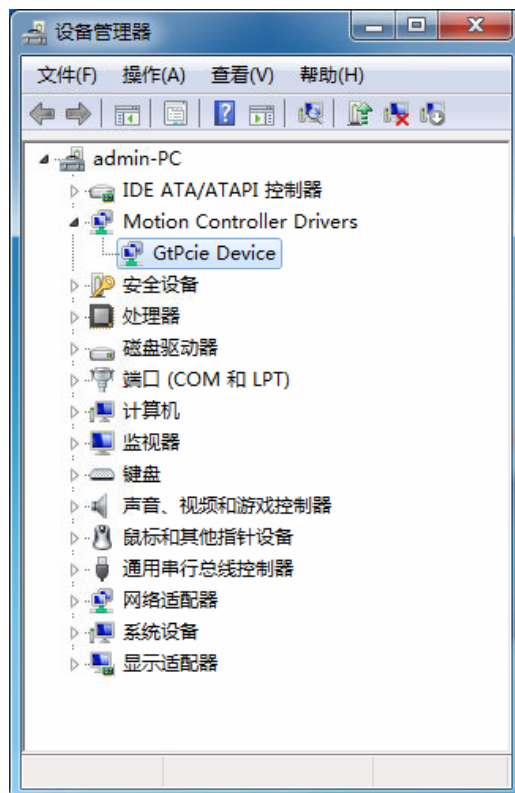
设备管理器

文件(F) 操作(A) 查看(V) 帮助(H)

admin-PC
IDE ATA/ATAPI 控制器
Motion Controller Drivers
GtPcie Device
安全设备
处理器
磁盘驱动器
端口 (COM 和 LPT)
计算机
监视器
键盘
声音、视频和游戏控制器
鼠标和其他指针设备
通用串行总线控制器
网络适配器
系统设备
显示适配器